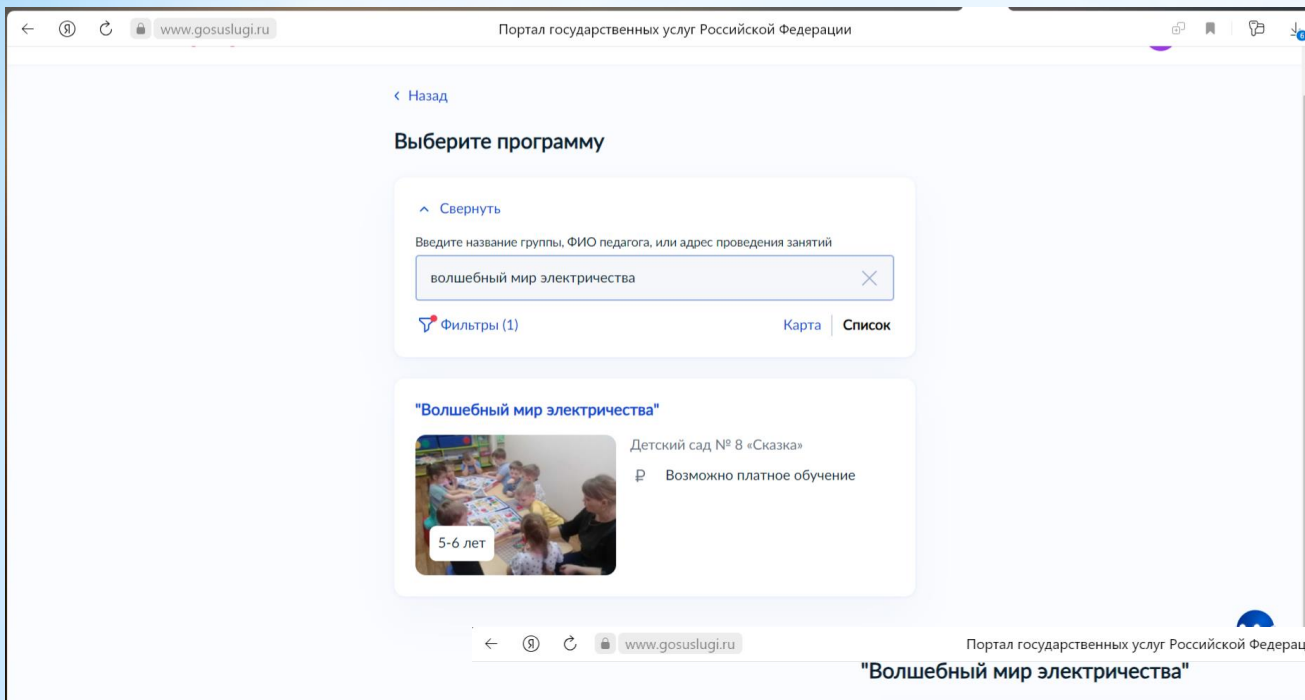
www.gosuslugi.ru Портал государственных услуг Российской Федерации

‹ Назад

Выберите программу

^ Свернуть

Введите название группы, ФИО педагога, или адрес проведения занятий

волшебный мир электричества

Фильтры (1)

Карта Список

"Волшебный мир электричества"

Детский сад № 8 «Сказка»

₽ Возможно платное обучение

5-6 лет

www.gosuslugi.ru Портал государственных услуг Российской Федерац

"Волшебный мир электричества"